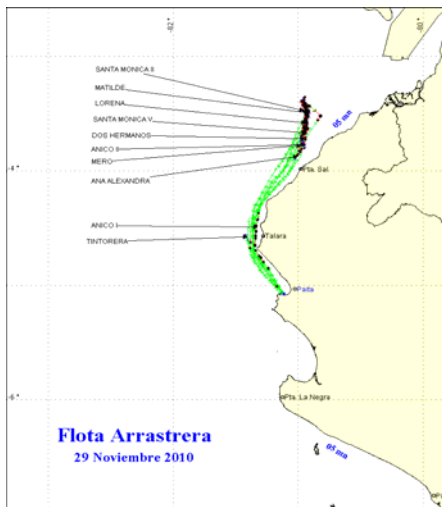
-82°

SANTA MONICA II
MATILDE
LORENA
SANTA MONICA V
DOS HERMANOS
ANICO II
MERO
ANA ALEXANDRA

05 mn

-4°

Pta. Sal

ANICO I
TINTORERA

Talara

Paita

-6°

Pta. La Negra

05 mn

Flota Arrastrera
29 Noviembre 2010